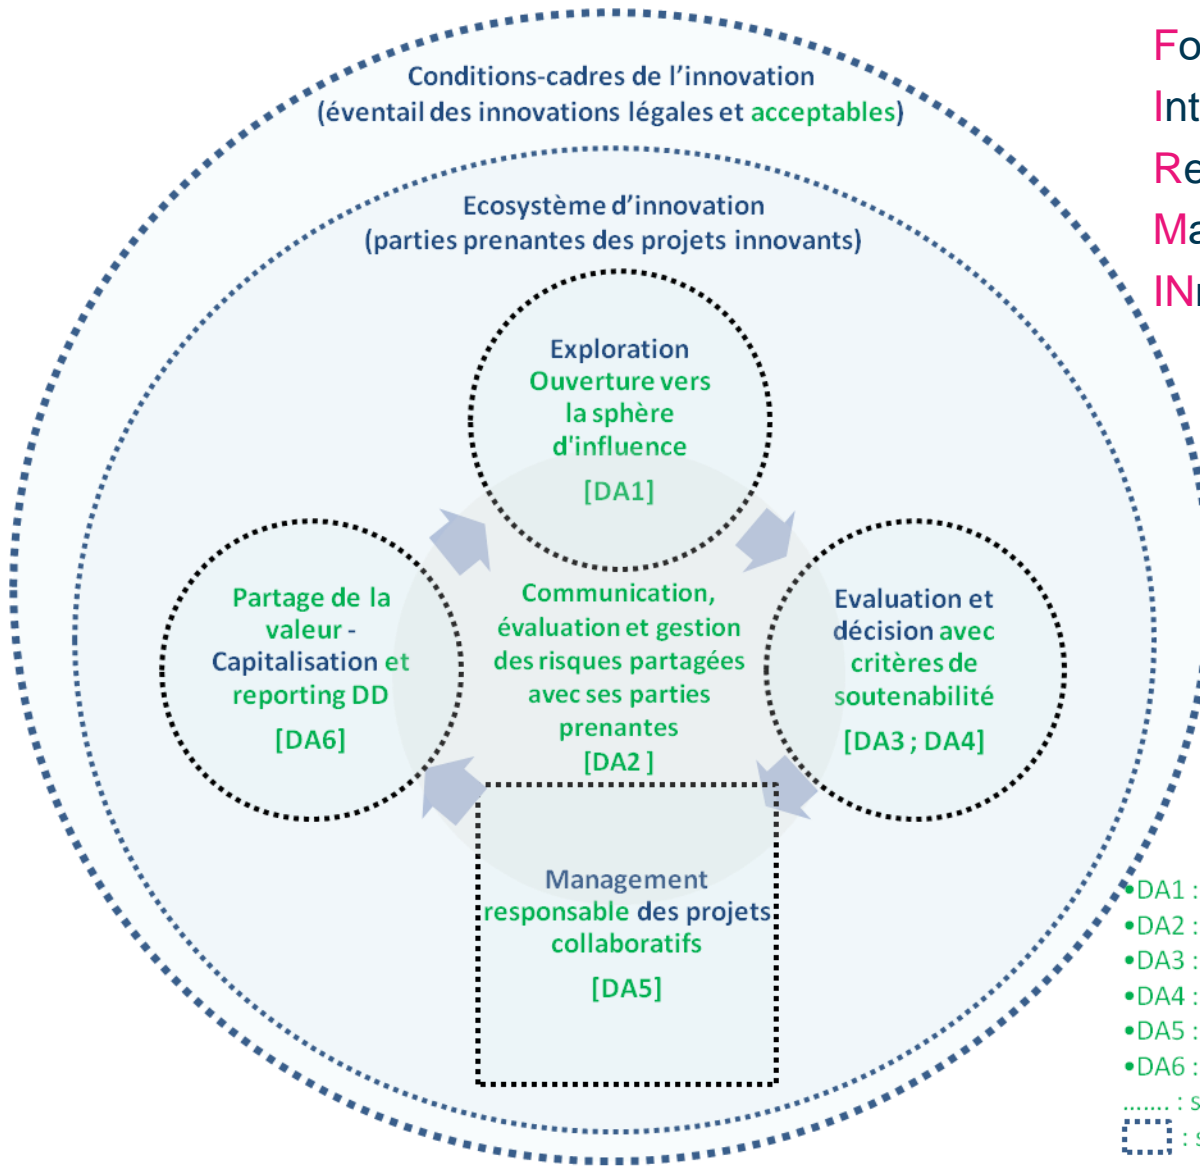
Conditions-cadres de l'innovation
(éventail des innovations légales et acceptables)

Ecosystème d'innovation
(parties prenantes des projets innovants)

Exploration
Ouverture vers la sphère d'influence
[DA1]

Communication, évaluation et gestion des risques partagées avec ses parties prenantes
[DA2 ]

Evaluation et décision avec critères de soutenabilité
[DA3 ; DA4]

Management responsable des projets collaboratifs
[DA5]

Partage de la valeur - Capitalisation et reporting DD
[DA6]

Fo
Int
Re
Ma
IN

•DA1 :
•DA2 :
•DA3 :
•DA4 :
•DA5 :
•DA6 :
....... : s
: s